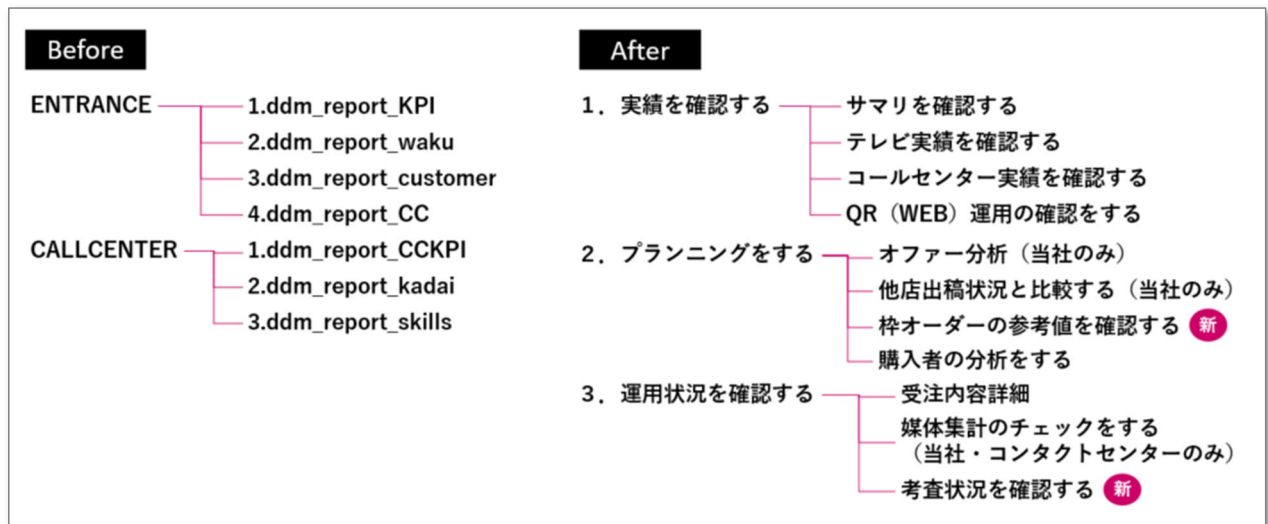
Before

ENTRANCE
1.ddm_report_KPI
2.ddm_report_waku
3.ddm_report_customer
4.ddm_report_CC

CALLCENTER
1.ddm_report_CCKPI
2.ddm_report_kadai
3.ddm_report_skills

After

1．実績を確認する
サマリを確認する
テレビ実績を確認する
コールセンター実績を確認する
QR（WEB）運用の確認をする

2．プランニングをする
オファー分析（当社のみ）
他店出稿状況と比較する（当社のみ）
枠オーダーの参考値を確認する 新
購入者の分析をする

3．運用状況を確認する
受注内容詳細
媒体集計のチェックをする（当社・コンタクトセンターのみ）
考査状況を確認する 新